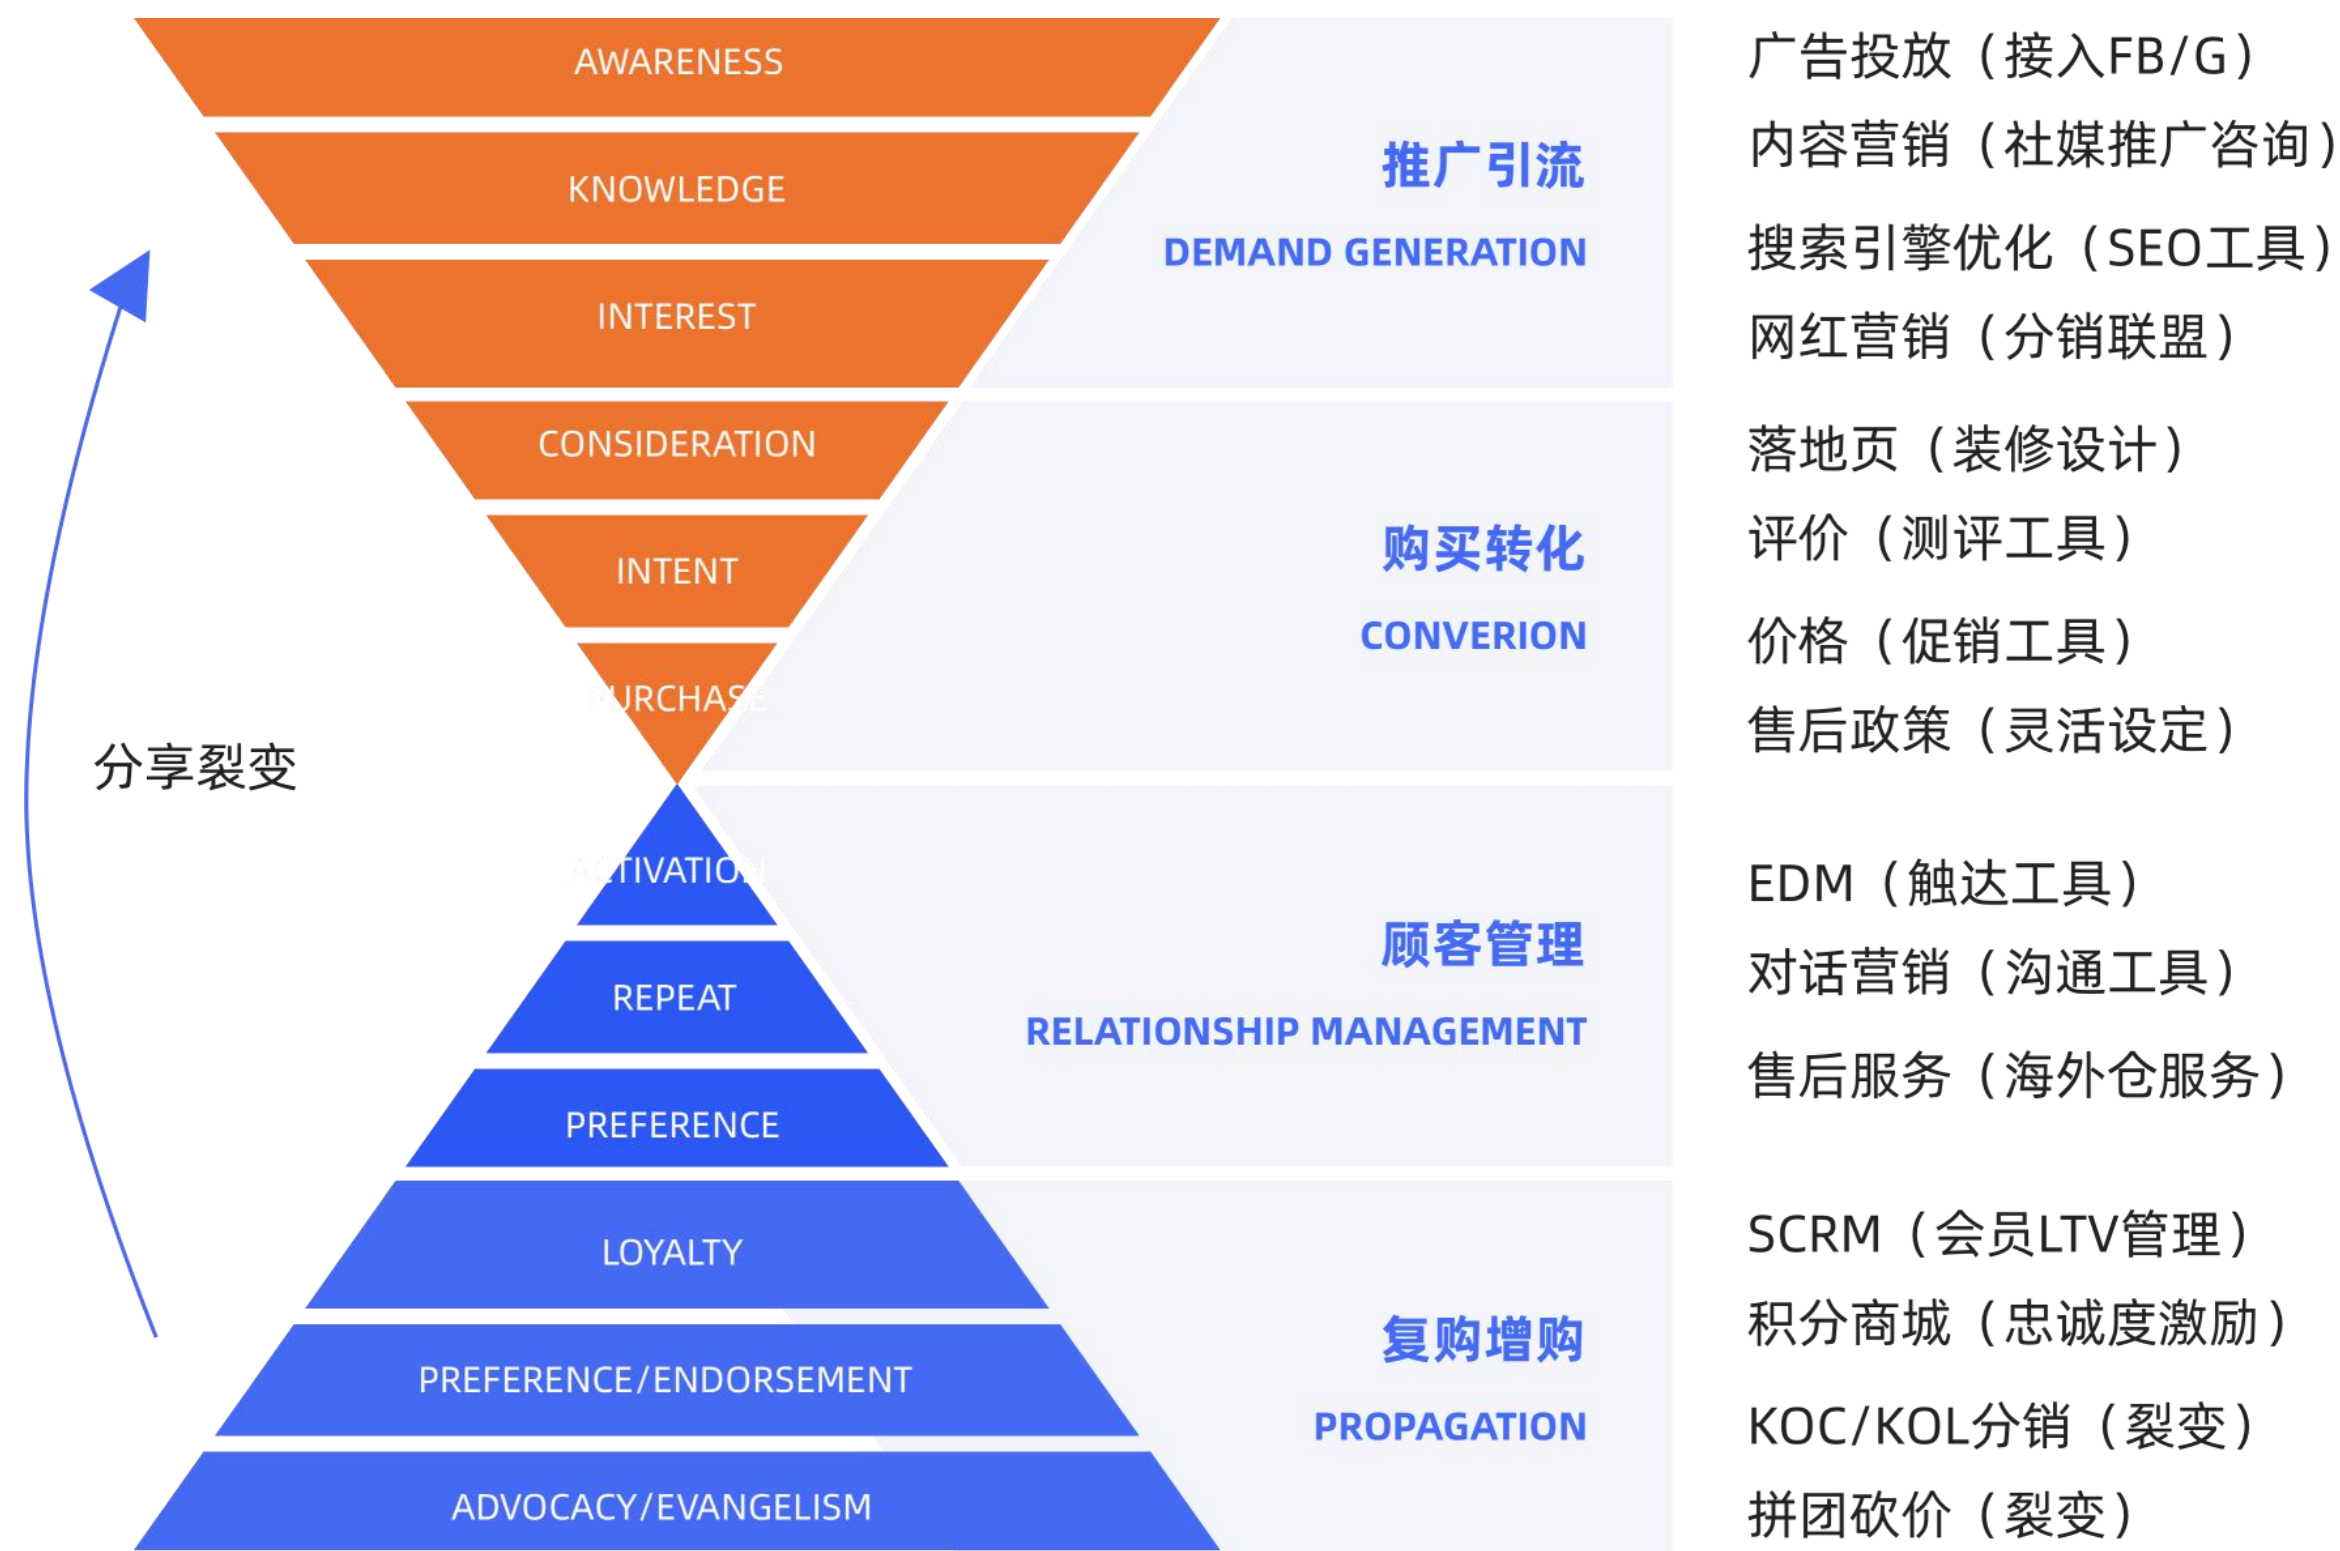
AWARENESS
KNOWLEDGE
INTEREST
CONSIDERATION
INTENT
PURCHASE
ACTIVATION
REPEAT
PREFERENCE
LOYALTY
PREFERENCE/ENDORSEMENT
ADVOCACY/EVANGELISM

分享裂变

推广引流
DEMAND GENERATION

购买转化
CONVERION

顾客管理
RELATIONSHIP MANAGEMENT

复购增购
PROPAGATION

广告投放（接入FB/G）
内容营销（社媒推广咨询）
搜索引擎优化（SEO工具）
网红营销（分销联盟）

落地页（装修设计）
评价（测评工具）
价格（促销工具）
售后政策（灵活设定）

EDM（触达工具）
对话营销（沟通工具）
售后服务（海外仓服务）

SCRM（会员LTV管理）
积分商城（忠诚度激励）
KOC/KOL分销（裂变）
拼团砍价（裂变）